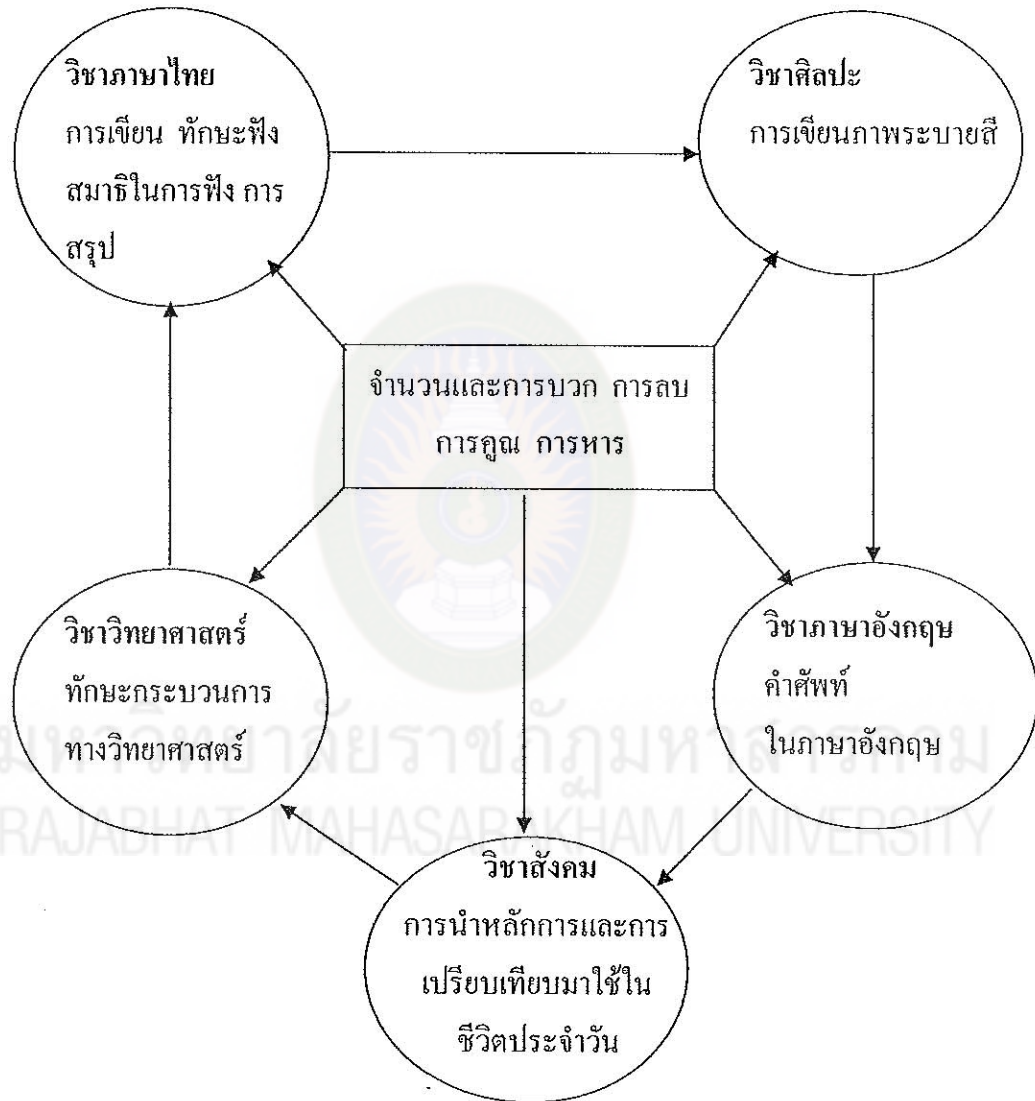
วิชาภาษาไทย
การเขียน ทักษะฟัง สมาธิในการฟัง การสรุป

วิชาศิลปะ
การเขียนภาพระบายสี

จำนวนและการบวก การลบ การคูณ การหาร

วิชาวิทยาศาสตร์
ทักษะกระบวนการทางวิทยาศาสตร์

วิชาภาษาอังกฤษ
คำศัพท์ ในภาษาอังกฤษ

วิชาสังคม
การนำหลักการและการเปรียบเทียบมาใช้ในชีวิตประจำวัน

มหาวิทยาลัยราชภัฏมหาสารคาม
RAJABHAT MAHASARAKHAM UNIVERSITY